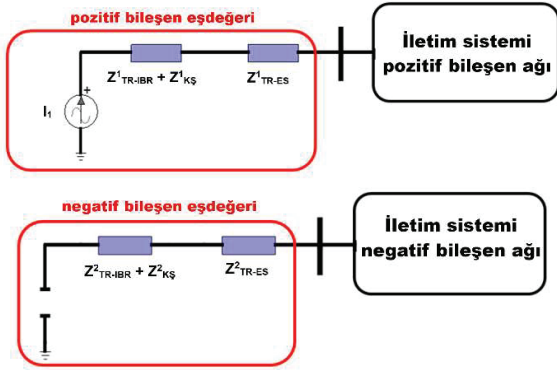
pozitif bileşen eşdeğeri

$Z^1_{TR-IBR} + Z^1_{KŞ}$

$Z^1_{TR-ES}$

İletim sistemi pozitif bileşen ağı

+

$I_1$

negatif bileşen eşdeğeri

$Z^2_{TR-IBR} + Z^2_{KŞ}$

$Z^2_{TR-ES}$

İletim sistemi negatif bileşen ağı